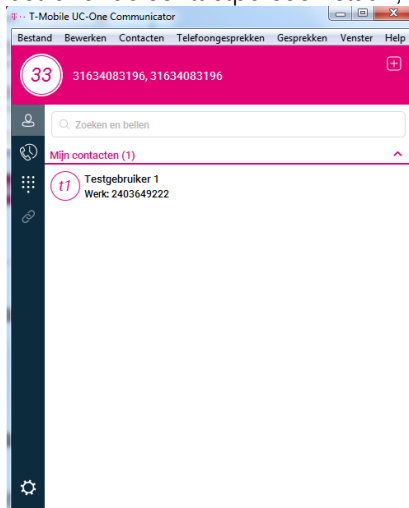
T-Mobile UC-One Communicator

Bestand Bewerken Contacten Telefoongesprekken Gesprekken Venster Help

33 31634083196, 31634083196

Zoeken en bellen

Mijn contacten (1)

t1 Testgebruiker 1
Werk: 2403649222